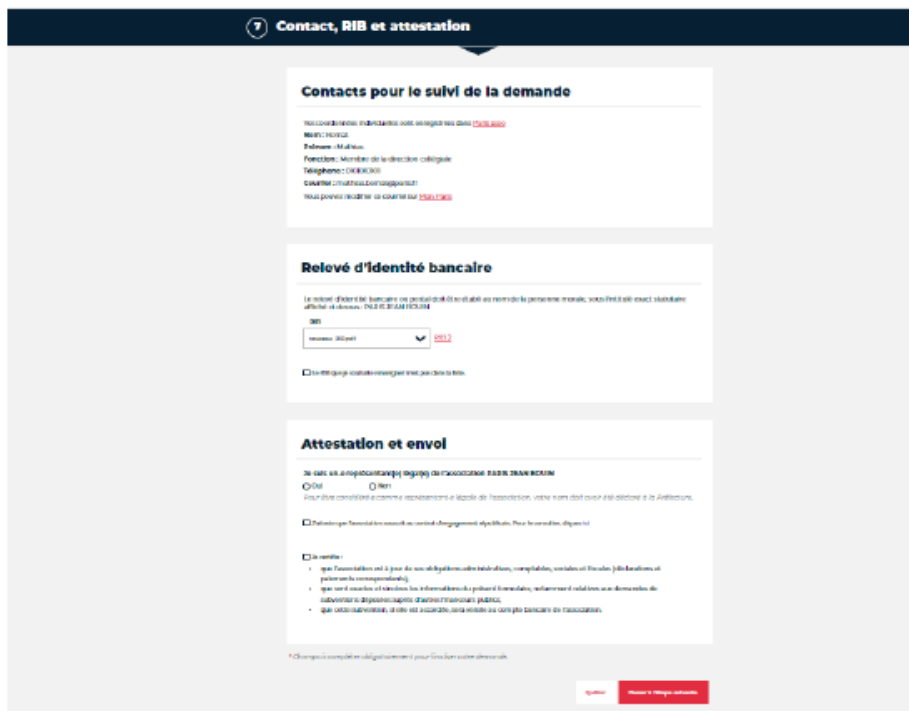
7 Contact, RIB et attestation

Contacts pour le suivi de la demande

Vos coordonnées indiquées sont enregistrées dans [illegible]
Nom : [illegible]
Prénom : Mathieu
Fonction : Membre de la direction collégiale
Téléphone : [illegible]
Courriel : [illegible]
Vous pouvez modifier ce courriel sur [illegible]

Relevé d'identité bancaire

Le relevé d'identité bancaire ou postal doit être établi au nom de la personne morale, sous l'intitulé exact statutaire officiel et déclaré : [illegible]

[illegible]
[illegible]
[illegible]

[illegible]

Attestation et envoi

Je suis un.e représentant(e) légal(e) de l'association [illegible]
Oui Non
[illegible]

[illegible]

Je certifie :
• que l'association est à jour de ses obligations administratives, comptables, sociales et fiscales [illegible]
• que sont exactes et sincères les informations du présent formulaire, notamment relatives aux demandes de subventions déposées auprès d'autres financeurs publics.
• que cette subvention, si elle est accordée, sera versée au compte bancaire de l'association.

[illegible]

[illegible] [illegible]